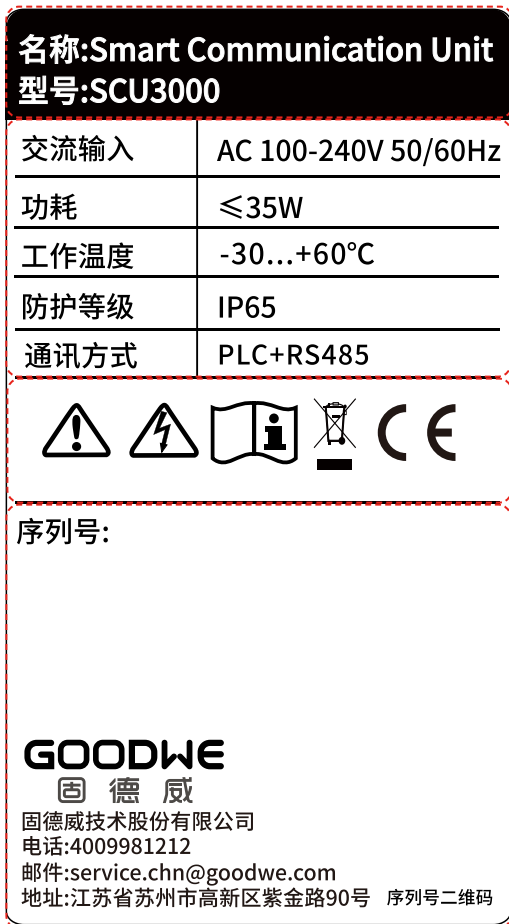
名称:Smart Communication Unit
型号:SCU3000

| 交流输入 | AC 100-240V 50/60Hz |
|---|---|
| 功耗 | ≤35W |
| 工作温度 | -30...+60℃ |
| 防护等级 | IP65 |
| 通讯方式 | PLC+RS485 |

CE

序列号:

GOODWE
固德威

固德威技术股份有限公司
电话:4009981212
邮件:service.chn@goodwe.com
地址:江苏省苏州市高新区紫金路90号 序列号二维码